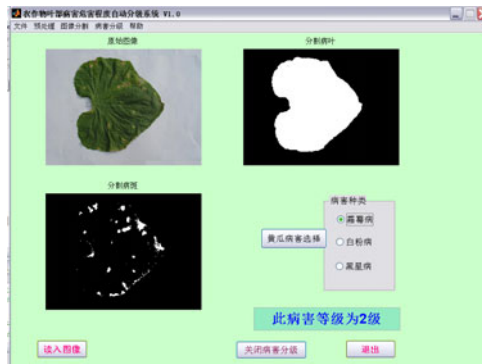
农作物叶部病害病害程度自动分级系统 V1.0

文件 预处理 图像分割 病害分级 帮助

原始图像

分割病叶

分割病斑

病害种类

黄瓜病害选择

霜霉病

白粉病

黑星病

此病害等级为2级

读入图像

关闭病害分级

退出